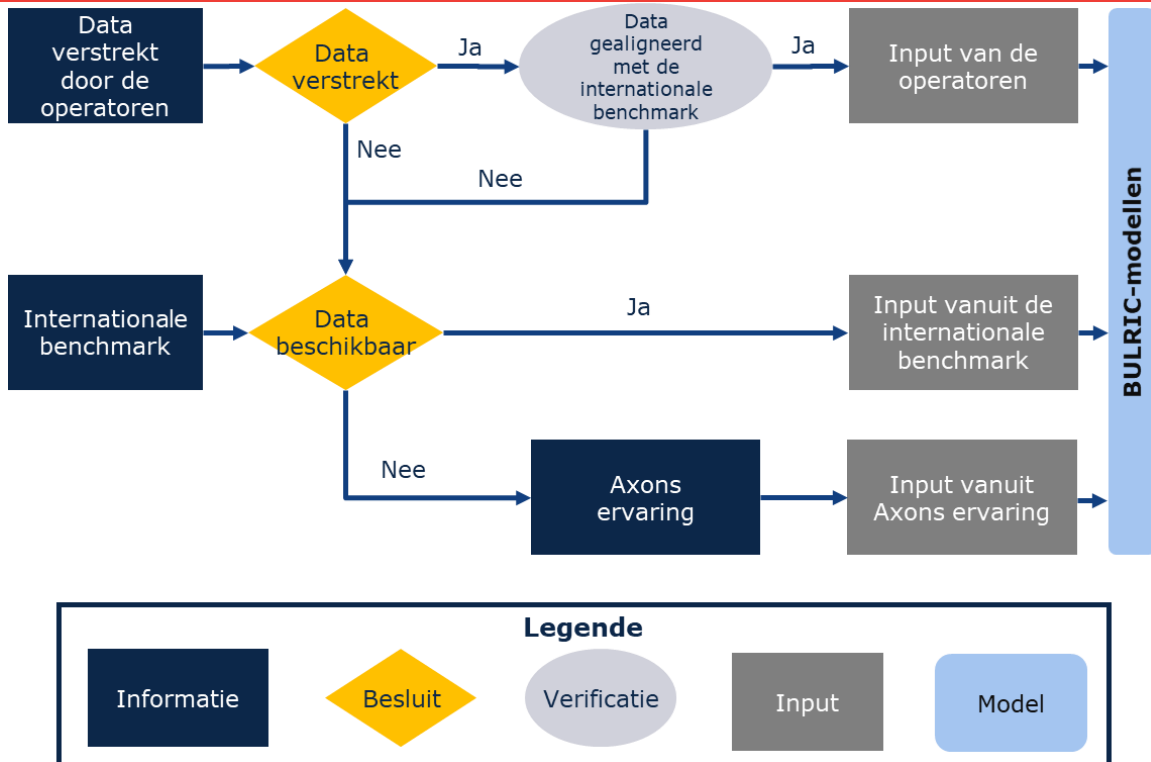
Data verstrekt door de operatoren

Data verstrekt

Ja

Data gealigneerd met de internationale benchmark

Ja

Input van de operatoren

Nee

Nee

Internationale benchmark

Data beschikbaar

Ja

Input vanuit de internationale benchmark

Nee

Axons ervaring

Input vanuit Axons ervaring

BULRIC-modellen

Legende

Informatie

Besluit

Verificatie

Input

Model